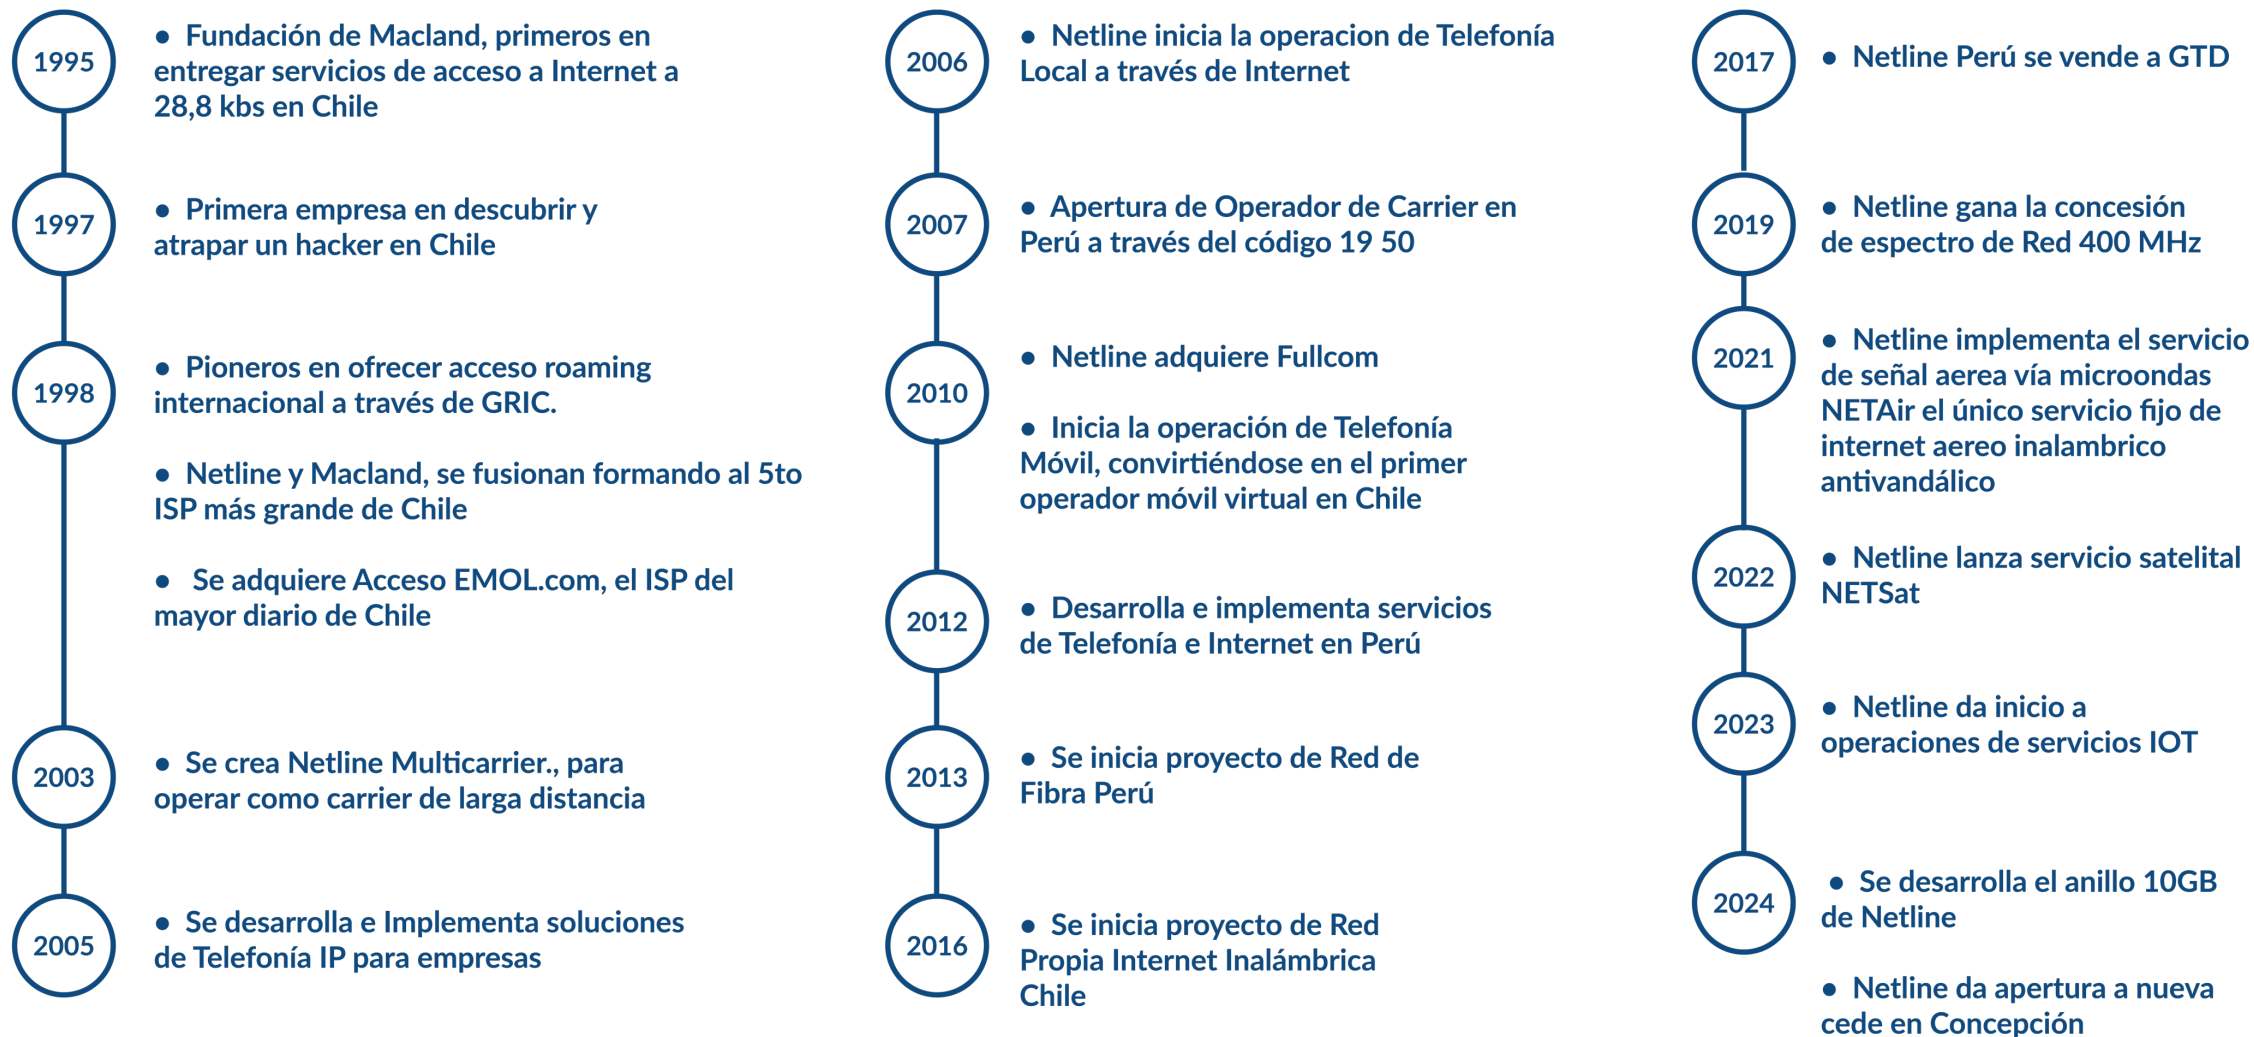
1995
• Fundación de Macland, primeros en entregar servicios de acceso a Internet a 28,8 kbs en Chile

1997
• Primera empresa en descubrir y atrapar un hacker en Chile

1998
• Pioneros en ofrecer acceso roaming internacional a través de GRIC.

• Netline y Macland, se fusionan formando al 5to ISP más grande de Chile

• Se adquiere Acceso EMOL.com, el ISP del mayor diario de Chile

2003
• Se crea Netline Multicarrier., para operar como carrier de larga distancia

2005
• Se desarrolla e Implementa soluciones de Telefonía IP para empresas

2006
• Netline inicia la operacion de Telefonía Local a través de Internet

2007
• Apertura de Operador de Carrier en Perú a través del código 19 50

2010
• Netline adquiere Fullcom

• Inicia la operación de Telefonía Móvil, convirtiéndose en el primer operador móvil virtual en Chile

2012
• Desarrolla e implementa servicios de Telefonía e Internet en Perú

2013
• Se inicia proyecto de Red de Fibra Perú

2016
• Se inicia proyecto de Red Propia Internet Inalámbrica Chile

2017
• Netline Perú se vende a GTD

2019
• Netline gana la concesión de espectro de Red 400 MHz

2021
• Netline implementa el servicio de señal aerea vía microondas NETAir el único servicio fijo de internet aereo inalambrico antivandálico

2022
• Netline lanza servicio satelital NETSat

2023
• Netline da inicio a operaciones de servicios IOT

2024
• Se desarrolla el anillo 10GB de Netline

• Netline da apertura a nueva cede en Concepción